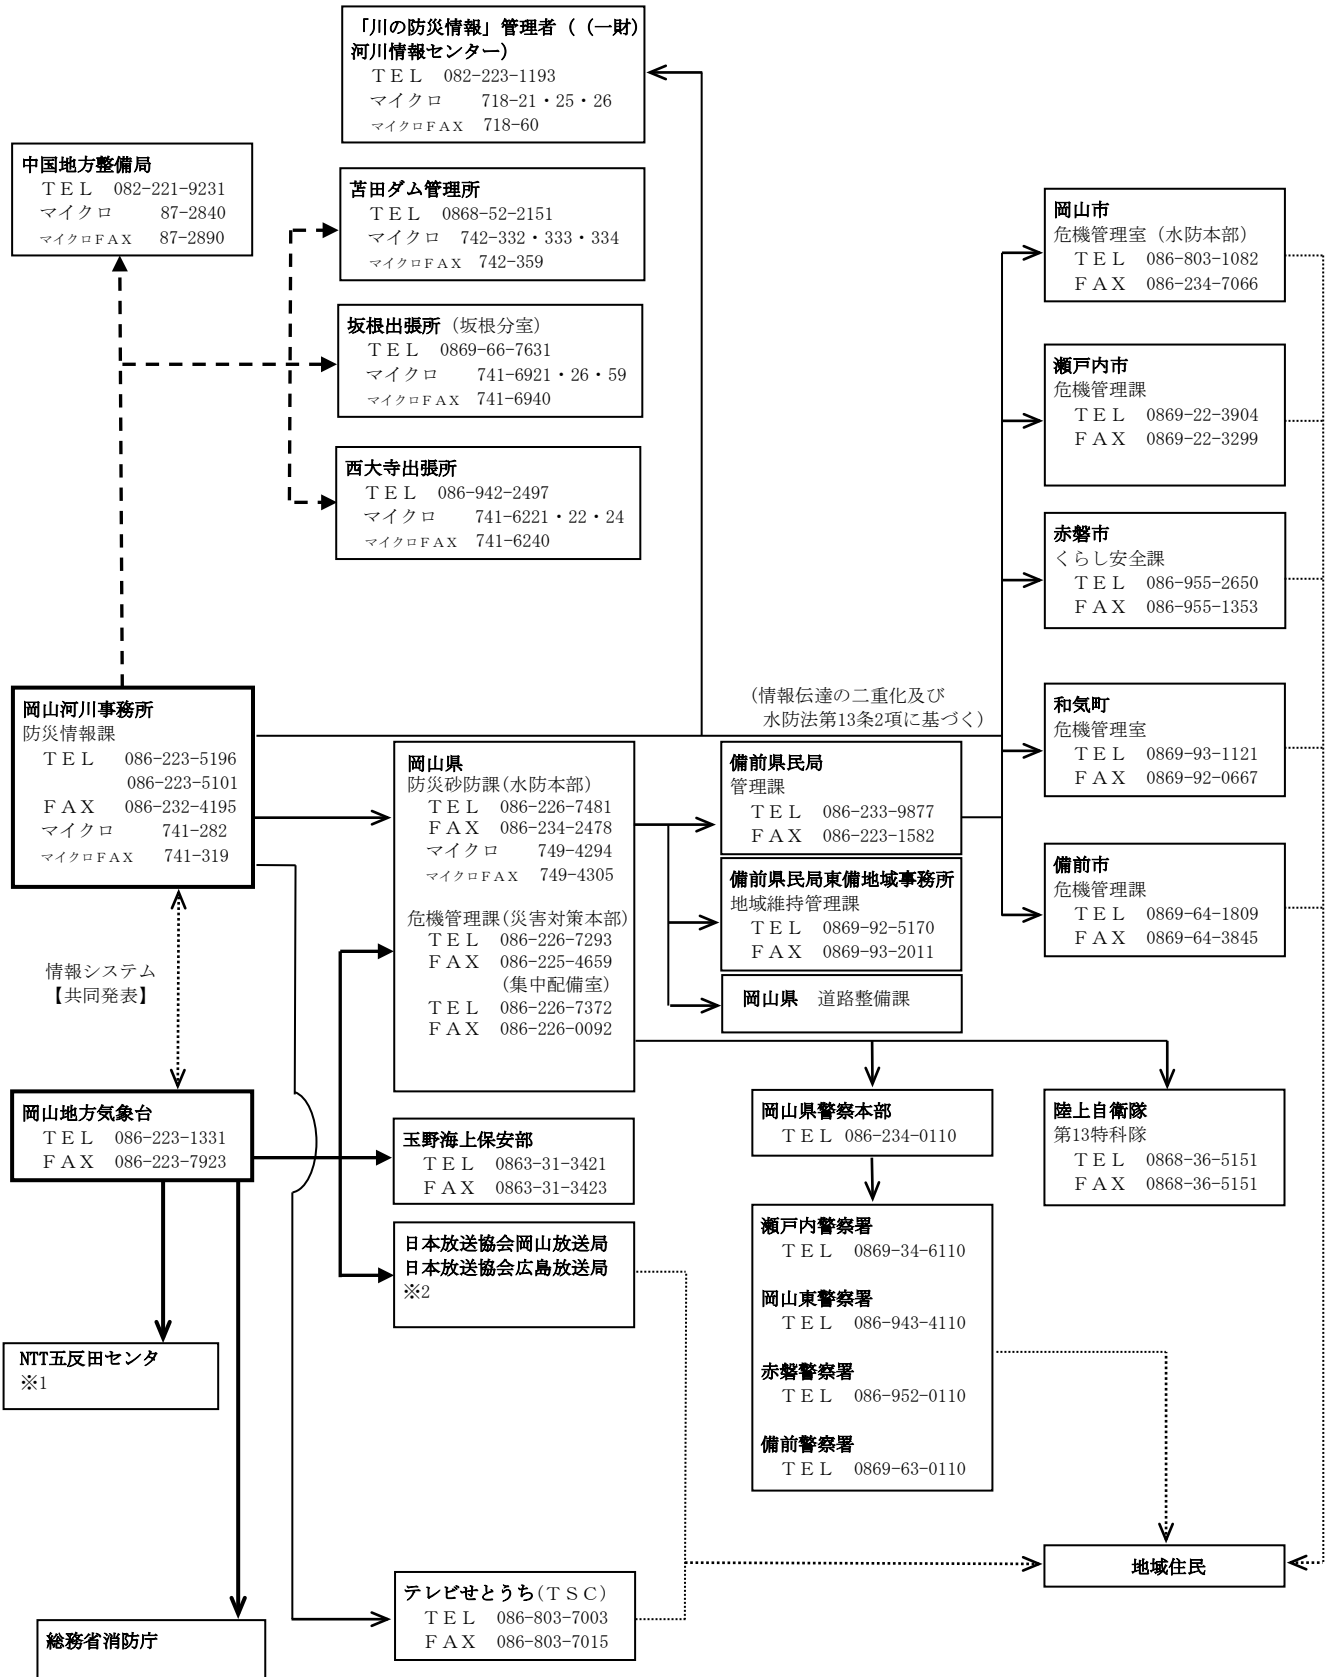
「川の防災情報」管理者（（一財）河川情報センター）
ＴＥＬ　082-223-1193
マイクロ　718-21・25・26
マイクロＦＡＸ　718-60

中国地方整備局
ＴＥＬ　082-221-9231
マイクロ　87-2840
マイクロＦＡＸ　87-2890

苫田ダム管理所
ＴＥＬ　0868-52-2151
マイクロ　742-332・333・334
マイクロＦＡＸ　742-359

坂根出張所（坂根分室）
ＴＥＬ　0869-66-7631
マイクロ　741-6921・26・59
マイクロＦＡＸ　741-6940

西大寺出張所
ＴＥＬ　086-942-2497
マイクロ　741-6221・22・24
マイクロＦＡＸ　741-6240

岡山市
危機管理室（水防本部）
ＴＥＬ　086-803-1082
ＦＡＸ　086-234-7066

瀬戸内市
危機管理課
ＴＥＬ　0869-22-3904
ＦＡＸ　0869-22-3299

赤磐市
くらし安全課
ＴＥＬ　086-955-2650
ＦＡＸ　086-955-1353

（情報伝達の二重化及び水防法第13条2項に基づく）

和気町
危機管理室
ＴＥＬ　0869-93-1121
ＦＡＸ　0869-92-0667

備前市
危機管理課
ＴＥＬ　0869-64-1809
ＦＡＸ　0869-64-3845

岡山河川事務所
防災情報課
ＴＥＬ　086-223-5196
086-223-5101
ＦＡＸ　086-232-4195
マイクロ　741-282
マイクロＦＡＸ　741-319

岡山県
防災砂防課(水防本部)
ＴＥＬ　086-226-7481
ＦＡＸ　086-234-2478
マイクロ　749-4294
マイクロＦＡＸ　749-4305
危機管理課(災害対策本部)
ＴＥＬ　086-226-7293
ＦＡＸ　086-225-4659
(集中配備室)
ＴＥＬ　086-226-7372
ＦＡＸ　086-226-0092

備前県民局
管理課
ＴＥＬ　086-233-9877
ＦＡＸ　086-223-1582

備前県民局東備地域事務所
地域維持管理課
ＴＥＬ　0869-92-5170
ＦＡＸ　0869-93-2011

岡山県　道路整備課

情報システム
【共同発表】

岡山地方気象台
ＴＥＬ　086-223-1331
ＦＡＸ　086-223-7923

玉野海上保安部
ＴＥＬ　0863-31-3421
ＦＡＸ　0863-31-3423

岡山県警察本部
ＴＥＬ 086-234-0110

陸上自衛隊
第13特科隊
ＴＥＬ　0868-36-5151
ＦＡＸ　0868-36-5151

日本放送協会岡山放送局
日本放送協会広島放送局
※2

瀬戸内警察署
ＴＥＬ　0869-34-6110
岡山東警察署
ＴＥＬ　086-943-4110
赤磐警察署
ＴＥＬ　086-952-0110
備前警察署
ＴＥＬ　0869-63-0110

NTT五反田センタ
※1

地域住民

テレビせとうち（ＴＳＣ）
ＴＥＬ　086-803-7003
ＦＡＸ　086-803-7015

総務省消防庁